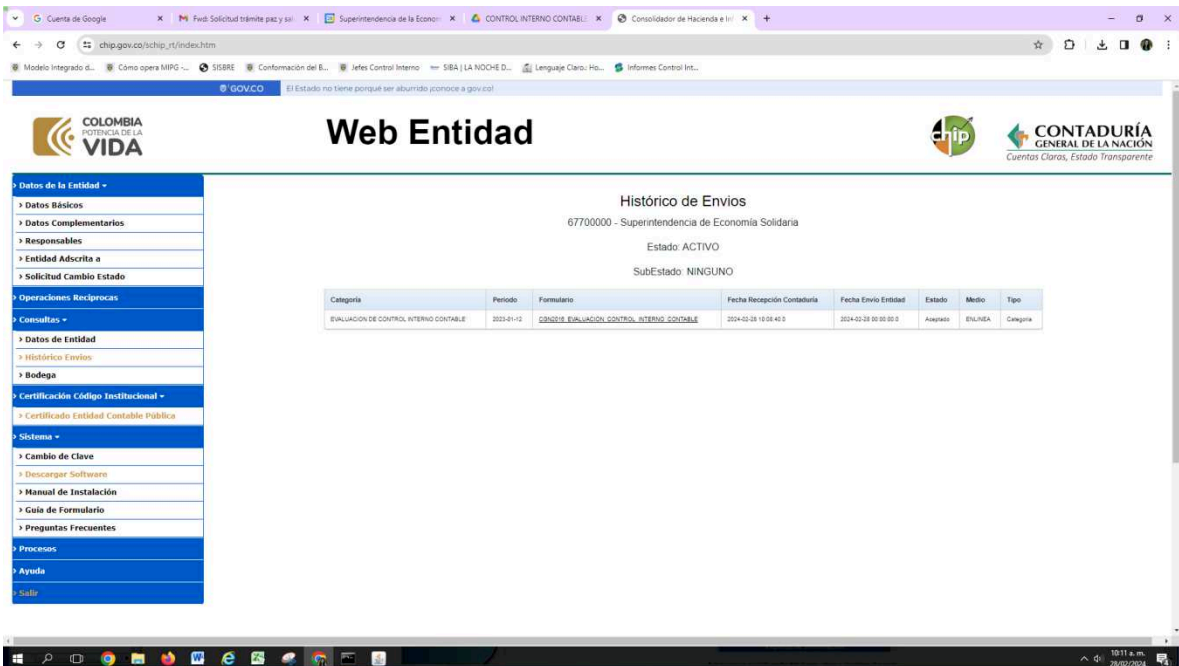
G Cuenta de Google | M Fwd: Solicitud trámite paz y sal | Superintendencia de la Econo | CONTROL INTERNO CONTABL | Consolidador de Hacienda e In | +

chip.gov.co/schip_rt/index.htm

Modelo Integrado d... | Cómo opera MIPG -... | SISBRE | Conformación del B... | Jefes Control Interno | SIBA | LA NOCHE D... | Lenguaje Claro: Ho... | Informes Control Int...

GOV.CO El Estado no tiene porqué ser aburrido ¡conoce a gov.co!

COLOMBIA POTENCIA DE LA VIDA

Web Entidad

chip

CONTADURÍA GENERAL DE LA NACIÓN
Cuentas Claras, Estado Transparente

> Datos de la Entidad
> Datos Básicos
> Datos Complementarios
> Responsables
> Entidad Adscrita a
> Solicitud Cambio Estado
> Operaciones Reciprocas
> Consultas
> Datos de Entidad
> Histórico Envíos
> Bodega
> Certificación Código Institucional
> Certificado Entidad Contable Pública
> Sistema
> Cambio de Clave
> Descargar Software
> Manual de Instalación
> Guía de Formulario
> Preguntas Frecuentes
> Procesos
> Ayuda
> Salir

Histórico de Envios

67700000 - Superintendencia de Economía Solidaria

Estado: ACTIVO

SubEstado: NINGUNO

| Categoría | Periodo | Formulario | Fecha Recepción Contaduría | Fecha Envío Entidad | Estado | Medio | Tipo |
|---|---|---|---|---|---|---|---|
| EVALUACION DE CONTROL INTERNO CONTABLE | 2023-01-12 | CGN2016_EVALUACION_CONTROL_INTERNO_CONTABLE | 2024-02-28 10:08:40.0 | 2024-02-28 00:00:00.0 | Aceptado | ENLINEA | Categoría |

10:11 a. m. 28/02/2024